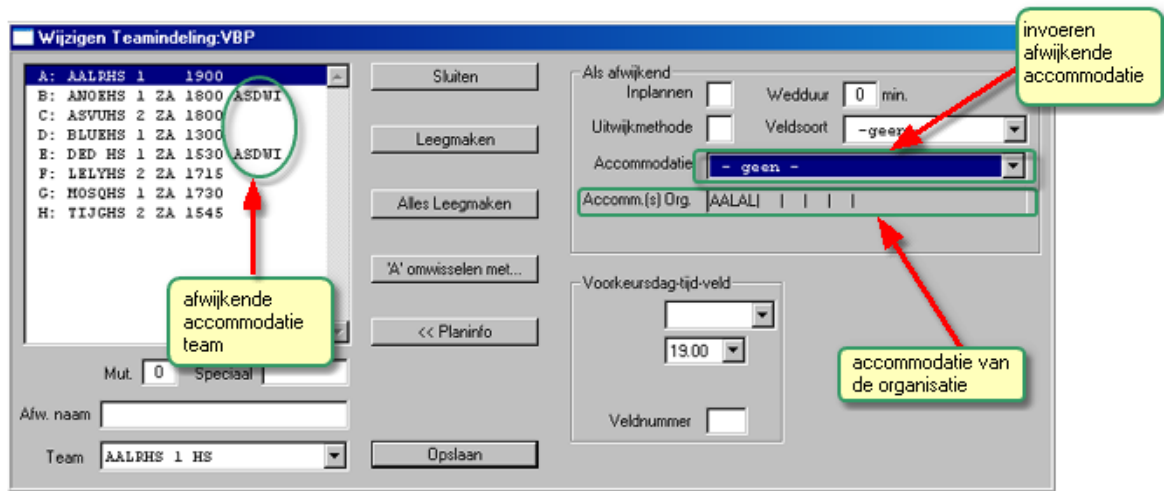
Wijzigen Teamindeling:VBP

A: AALRHS 1 1900
B: ANOEHS 1 ZA 1800 ASDWI
C: ASVUHS 2 ZA 1800
D: BLUEHS 1 ZA 1300
E: DED HS 1 ZA 1530 ASDWI
F: LELYHS 2 ZA 1715
G: MOSQHS 1 ZA 1730
H: TIJGHS 2 ZA 1545

afwijkende accommodatie team

Mut. 0 Speciaal

Afw. naam

Team AALRHS 1 HS

Sluiten

Leegmaken

Alles Leegmaken

'A' omwisselen met...

<< Planinfo

Opslaan

Als afwijkend

Inplannen

Wedduur 0 min.

Uitwijkmethode

Veldsoort -geen

Accommodatie - geen -

Accomm.(s) Org. AALALI | | | |

invoeren afwijkende accommodatie

accommodatie van de organisatie

Voorkeursdag-tijd-veld

19.00

Veldnummer